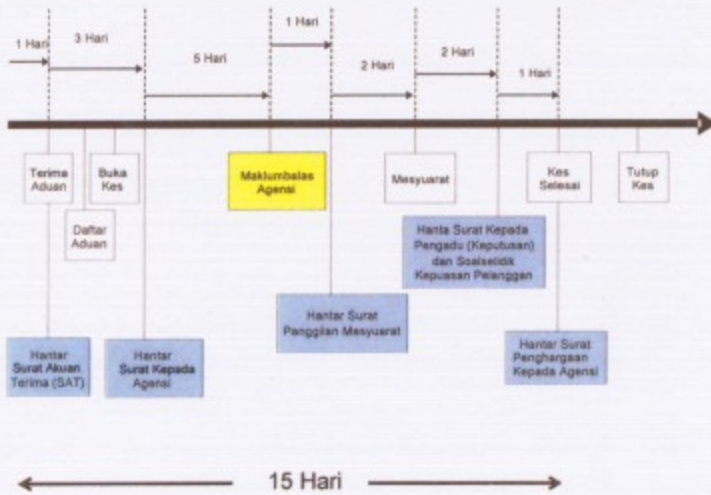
1 Hari

3 Hari

5 Hari

1 Hari

2 Hari

2 Hari

1 Hari

Terima Aduan

Buka Kes

Daftar Aduan

Maklumbalas Agensi

Mesyuarat

Kes Selesai

Tutup Kes

Hanta Surat Kepada Pengadu (Keputusan) dan Soalselidik Kepuasan Pelanggan

Hantar Surat Panggilan Mesyuarat

Hantar Surat Akuan Terima (SAT)

Hantar Surat Kepada Agensi

Hantar Surat Penghargaan Kepada Agensi

15 Hari